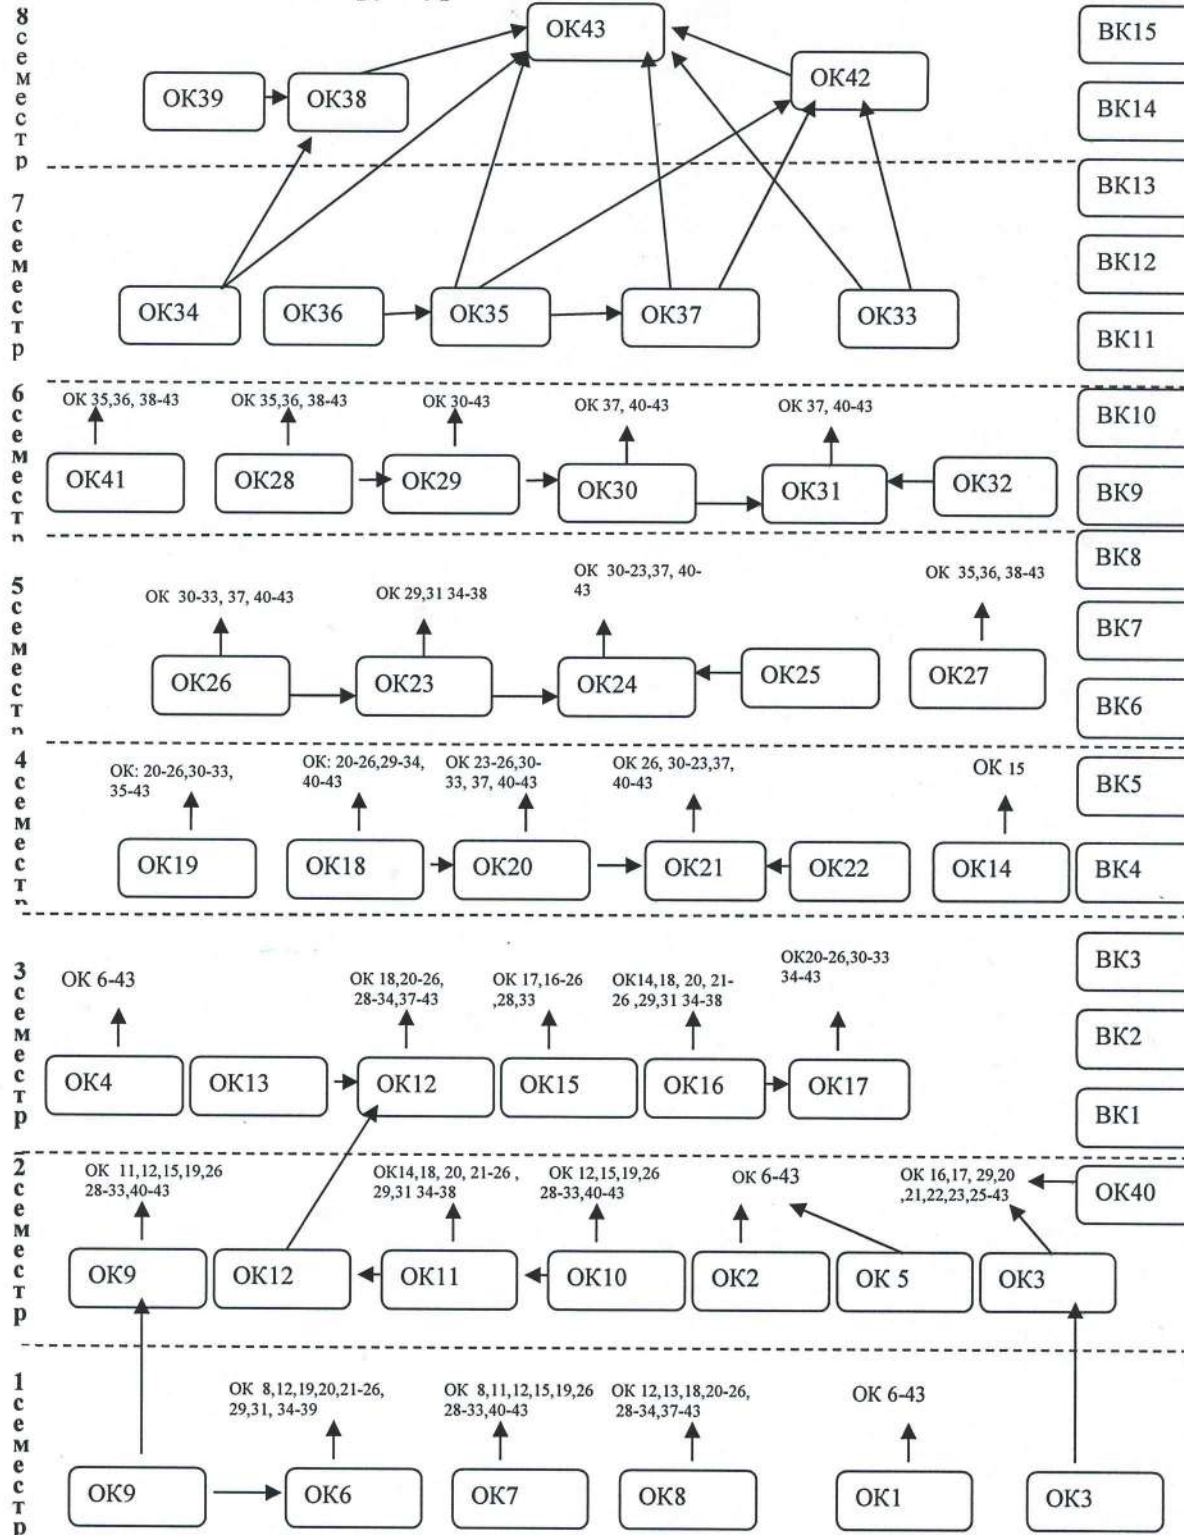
8 семестр

ОК43

ОК39 ОК38

ОК42

ВК15

ВК14

7 семестр

ВК13

ВК12

ОК34 ОК36 ОК35 ОК37 ОК33

ВК11

6 семестр

ОК 35,36, 38-43 ОК 35,36, 38-43 ОК 30-43 ОК 37, 40-43 ОК 37, 40-43

ВК10

ОК41 ОК28 ОК29 ОК30 ОК31 ОК32

ВК9

5 семестр

ВК8

ОК 30-33, 37, 40-43 ОК 29,31 34-38 ОК 30-23,37, 40-43 ОК 35,36, 38-43

ВК7

ОК26 ОК23 ОК24 ОК25 ОК27

ВК6

4 семестр

ОК: 20-26,30-33, 35-43 ОК: 20-26,29-34, 40-43 ОК 23-26,30-33, 37, 40-43 ОК 26, 30-23,37, 40-43 ОК 15

ВК5

ОК19 ОК18 ОК20 ОК21 ОК22 ОК14

ВК4

3 семестр

ВК3

ОК 6-43 ОК 18,20-26, 28-34,37-43 ОК 17,16-26 ,28,33 ОК14,18, 20, 21-26 ,29,31 34-38 ОК20-26,30-33 34-43

ВК2

ОК4 ОК13 ОК12 ОК15 ОК16 ОК17

ВК1

2 семестр

ОК 11,12,15,19,26 28-33,40-43 ОК14,18, 20, 21-26 , 29,31 34-38 ОК 12,15,19,26 28-33,40-43 ОК 6-43 ОК 16,17, 29,20 ,21,22,23,25-43

ОК40

ОК9 ОК12 ОК11 ОК10 ОК2 ОК 5 ОК3

1 семестр

ОК 8,12,19,20,21-26, 29,31, 34-39 ОК 8,11,12,15,19,26 28-33,40-43 ОК 12,13,18,20-26, 28-34,37-43 ОК 6-43

ОК9 ОК6 ОК7 ОК8 ОК1 ОК3